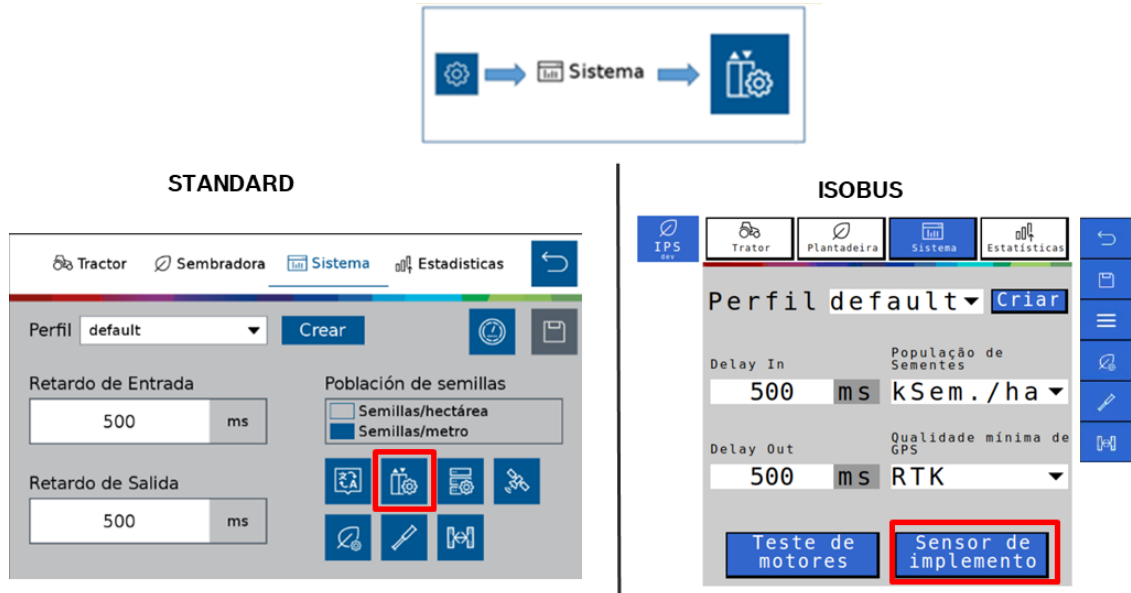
Sistema

STANDARD

Tractor Sembradora Sistema Estadísticas

Perfil default Crear

Retardo de Entrada

500 ms

Población de semillas

Semillas/hectárea
Semillas/metro

Retardo de Salida

500 ms

ISOBUS

IPS dev

Trator Plantadeira Sistema Estatísticas

Perfil default Criar

Delay In

500 ms

População de Sementes

kSem./ha

Delay Out

500 ms

Qualidade mínima de GPS

RTK

Teste de motores

Sensor de implemento